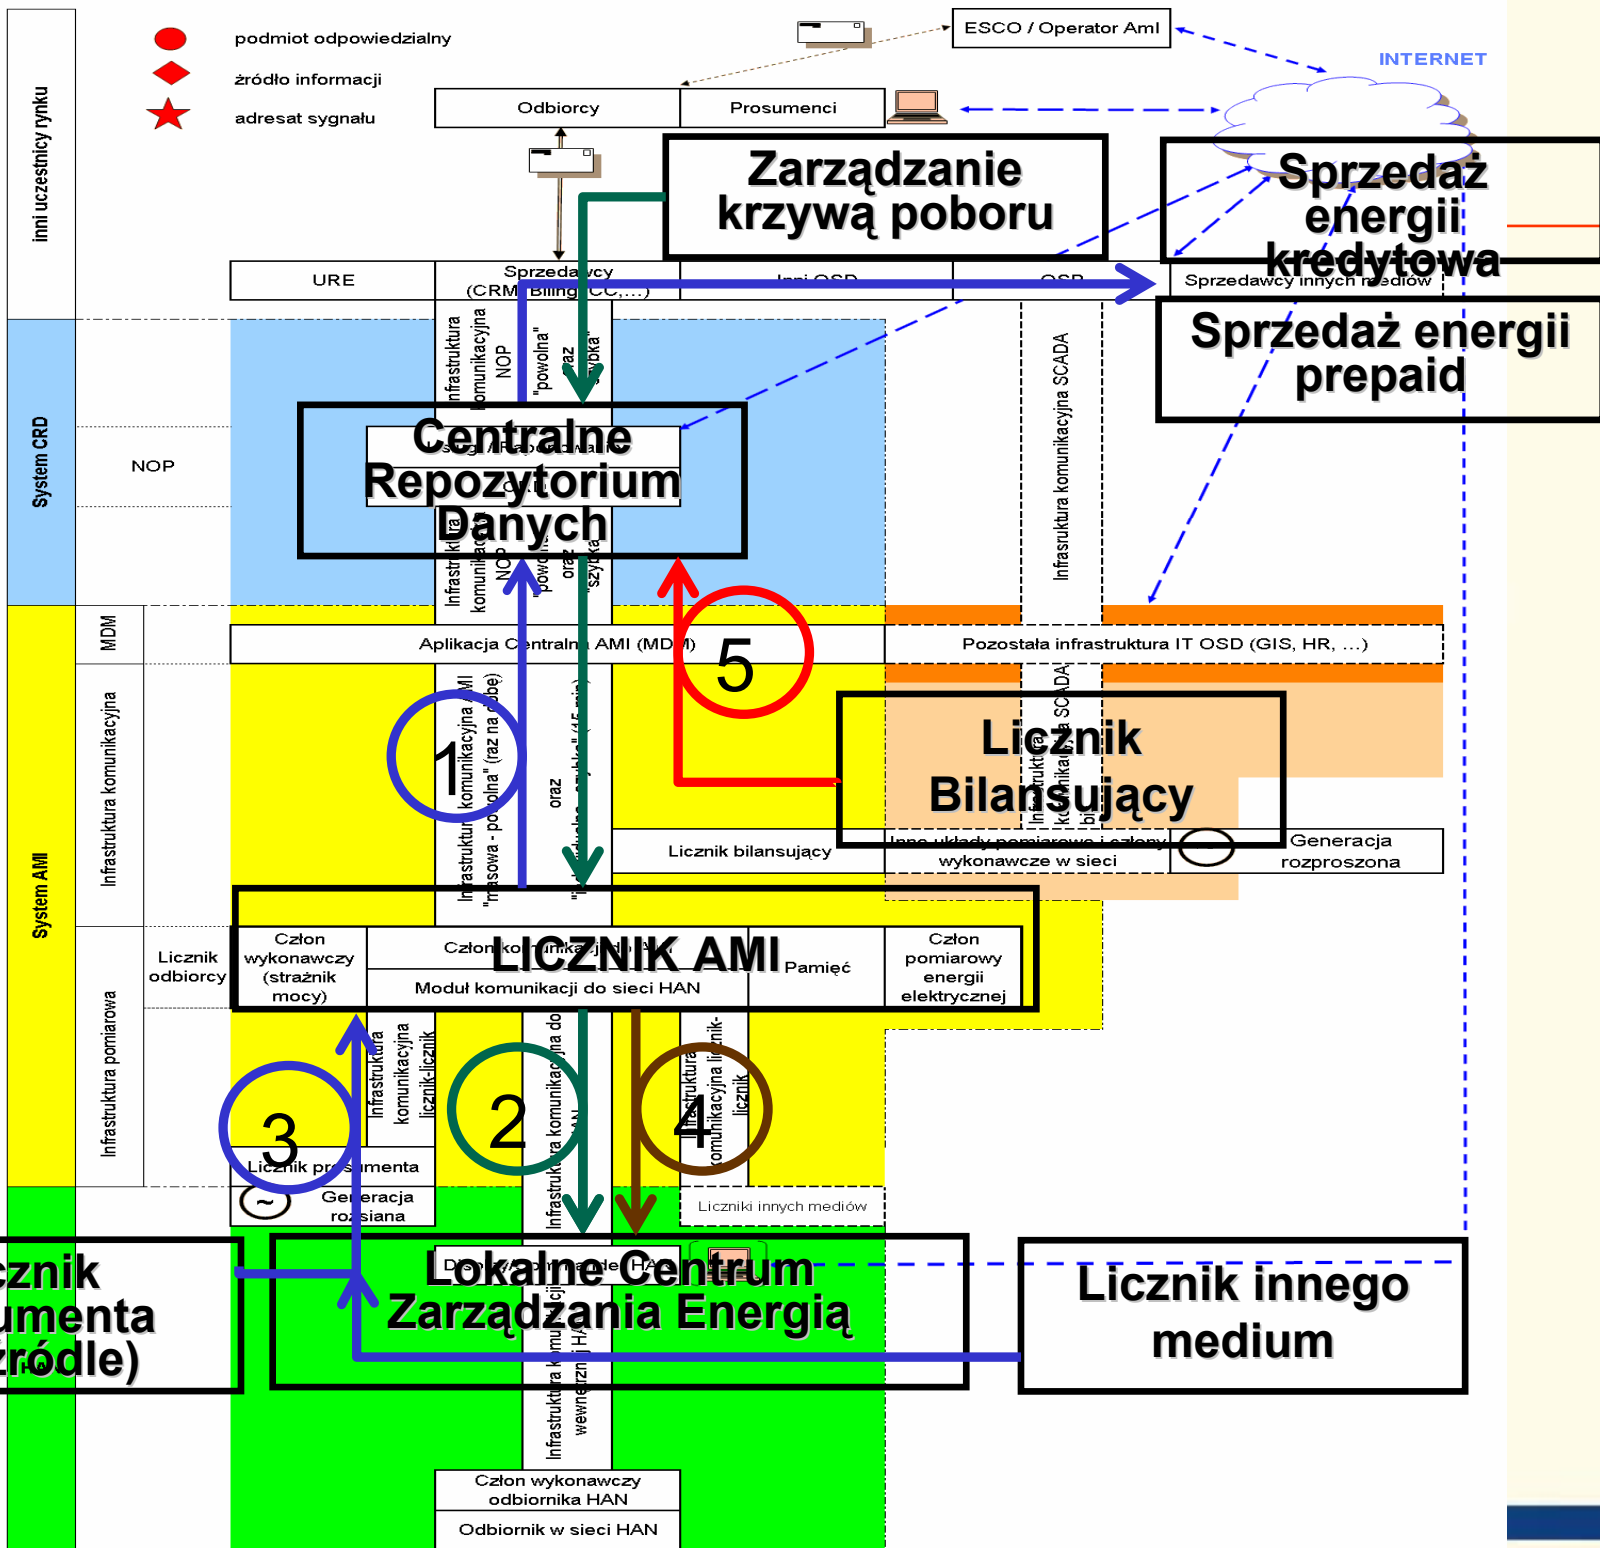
inni uczestnicy rynku

podmiot odpowiedzialny
źródło informacji
adresat sygnału

ESCO / Operator AmI
INTERNET
Odbiorcy
Prosumenci

Zarządzanie krzywą poboru

Sprzedaż energii kredytowa

URE
Sprzedawcy (CRM Billing CC,...)
Inni OSD
OSP
Sprzedawcy innych mediów

Sprzedaż energii prepaid

System CRD
NOP
Infrastruktura komunikacyjna NOP
"powolna" oraz "szybka"

Centralne Repozytorium Danych

Infrastruktura komunikacyjna NOP "powolna" oraz "szybka"
Infrasruktura komunikacyjna SCADA

MDM
Aplikacja Centralna AMI (MDM)
Pozostała infrastruktura IT OSD (GIS, HR, ...)
5

System AMI
Infrastruktura komunikacyjna
1
Infrastruktura komunikacyjna AMI "masowa - powolna" (raz na dobę)
oraz
"szybka" (15 min)

Licznik Bilansujący
Infrastruktura komunikacyjna SCADA
Licznik bilansujący
Inne układy pomiarowe i człony wykonawcze w sieci
Generacja rozproszona

Licznik odbiorcy
Człon wykonawczy (strażnik mocy)
Człon komunikacyjny AMI
LICZNIK AMI
Pamięć
Moduł komunikacji do sieci HAN
Człon pomiarowy energii elektrycznej

Infrastruktura pomiarowa
Infrastruktura komunikacyjna licznik-licznik
3
Licznik prosumenta
Generacja rozsiana
2
Infrastruktura komunikacyjna do HAN
4
Infrastruktura komunikacyjna licznik-licznik
Liczniki innych mediów

Licznik prosumenta (źródle)

Lokalne Centrum Zarządzania Energią
Dostęp do sieci HAN

Licznik innego medium

Infrastruktura komunikacji wewnętrznej HAN
Człon wykonawczy odbiornika HAN
Odbiornik w sieci HAN